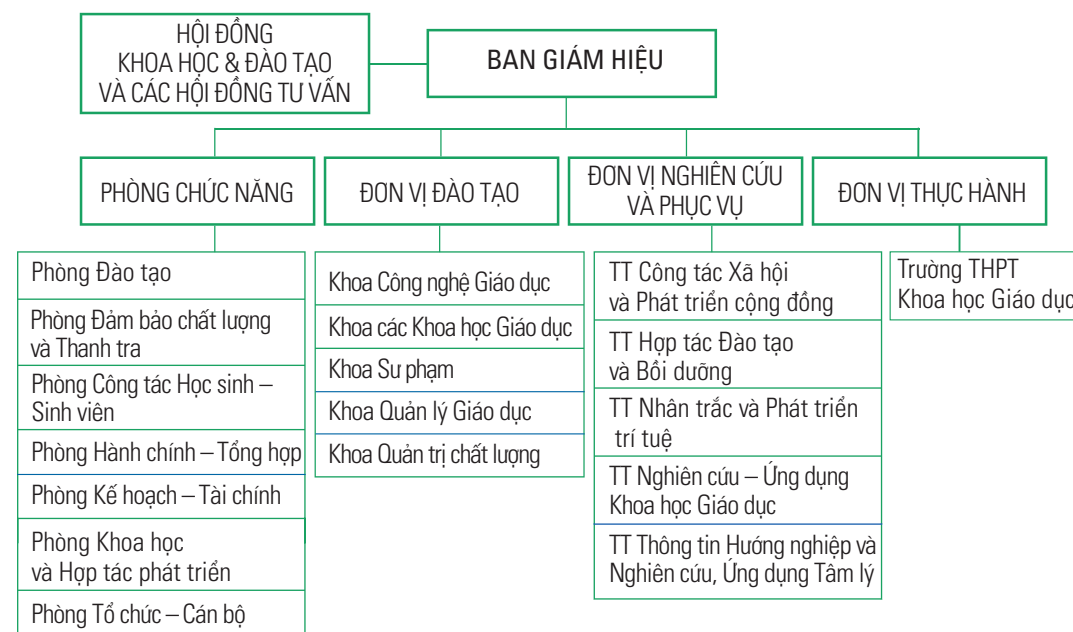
HỘI ĐỒNG KHOA HỌC & ĐÀO TẠO VÀ CÁC HỘI ĐỒNG TƯ VẤN

BAN GIÁM HIỆU

PHÒNG CHỨC NĂNG

ĐƠN VỊ ĐÀO TẠO

ĐƠN VỊ NGHIÊN CỨU VÀ PHỤC VỤ

ĐƠN VỊ THỰC HÀNH

Phòng Đào tạo

Phòng Đảm bảo chất lượng và Thanh tra

Phòng Công tác Học sinh – Sinh viên

Phòng Hành chính – Tổng hợp

Phòng Kế hoạch – Tài chính

Phòng Khoa học và Hợp tác phát triển

Phòng Tổ chức – Cán bộ

Khoa Công nghệ Giáo dục

Khoa các Khoa học Giáo dục

Khoa Sư phạm

Khoa Quản lý Giáo dục

Khoa Quản trị chất lượng

TT Công tác Xã hội và Phát triển cộng đồng

TT Hợp tác Đào tạo và Bồi dưỡng

TT Nhân trắc và Phát triển trí tuệ

TT Nghiên cứu – Ứng dụng Khoa học Giáo dục

TT Thông tin Hướng nghiệp và Nghiên cứu, Ứng dụng Tâm lý

Trường THPT Khoa học Giáo dục